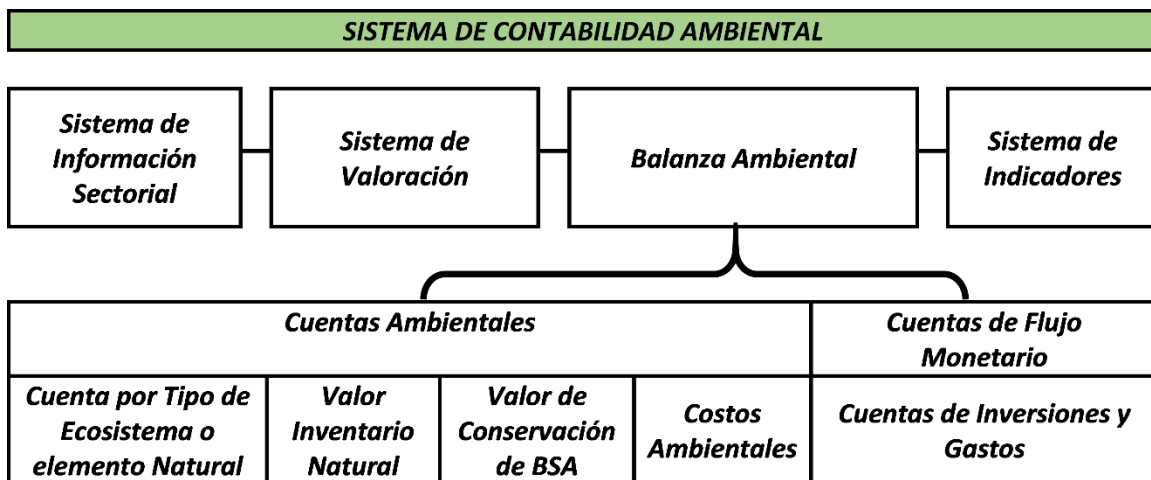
SISTEMA DE CONTABILIDAD AMBIENTAL

Sistema de Información Sectorial

Sistema de Valoración

Balanza Ambiental

Sistema de Indicadores

| Cuentas Ambientales | | | | Cuentas de Flujo Monetario |
|---|---|---|---|---|
| Cuenta por Tipo de Ecosistema o elemento Natural | Valor Inventario Natural | Valor de Conservación de BSA | Costos Ambientales | Cuentas de Inversiones y Gastos |